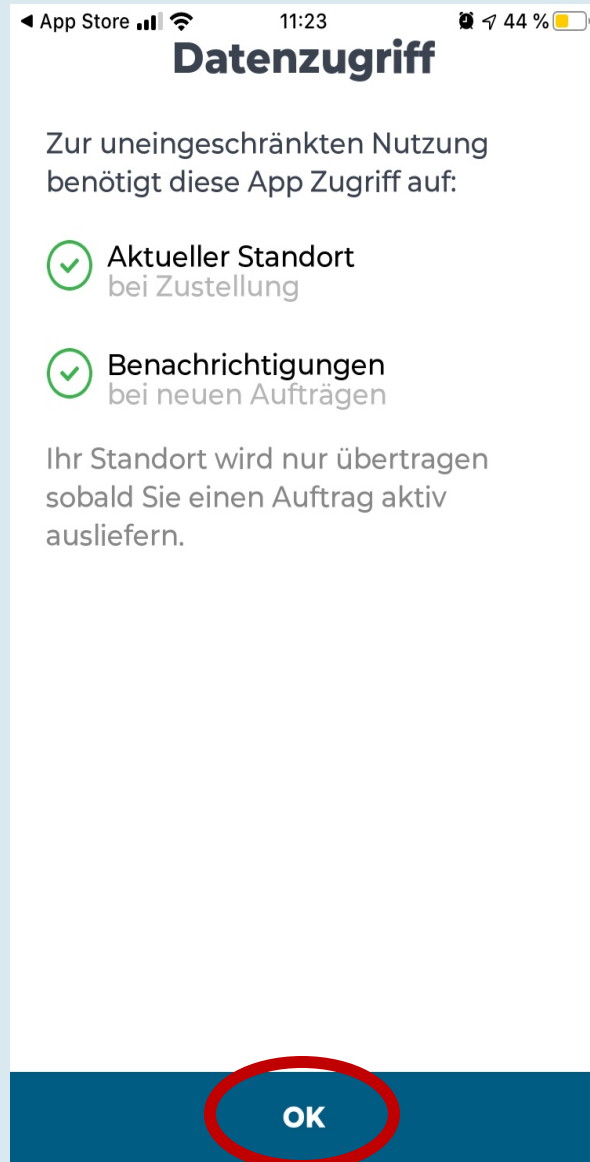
◀ App Store 11:23 44 %

Datenzugriff

Zur uneingeschränkten Nutzung benötigt diese App Zugriff auf:

Aktueller Standort
bei Zustellung

Benachrichtigungen
bei neuen Aufträgen

Ihr Standort wird nur übertragen sobald Sie einen Auftrag aktiv ausliefern.

OK